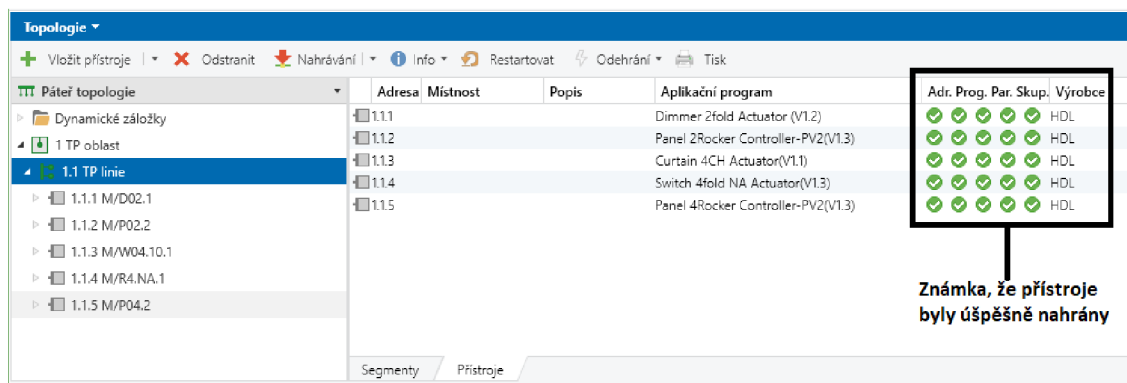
Topologie ▾

Vložit přístroje | ▾ Odstranit Nahrávání | ▾ Info ▾ Restartovat Odehrání ▾ Tisk

Páteř topologie ▾

Dynamické záložky
1 TP oblast
1.1 TP linie
1.1.1 M/D02.1
1.1.2 M/P02.2
1.1.3 M/W04.10.1
1.1.4 M/R4.NA.1
1.1.5 M/P04.2

| Adresa | Místnost | Popis | Aplikační program | Adr. | Prog. | Par. | Skup. | Výrobce |
|---|---|---|---|---|---|---|---|---|
| 1.1.1 | | | Dimmer 2fold Actuator (V1.2) | ✔ | ✔ | ✔ | ✔ | HDL |
| 1.1.2 | | | Panel 2Rocker Controller-PV2(V1.3) | ✔ | ✔ | ✔ | ✔ | HDL |
| 1.1.3 | | | Curtain 4CH Actuator(V1.1) | ✔ | ✔ | ✔ | ✔ | HDL |
| 1.1.4 | | | Switch 4fold NA Actuator(V1.3) | ✔ | ✔ | ✔ | ✔ | HDL |
| 1.1.5 | | | Panel 4Rocker Controller-PV2(V1.3) | ✔ | ✔ | ✔ | ✔ | HDL |

Známka, že přístroje byly úspěšně nahrány

Segmenty Přístroje